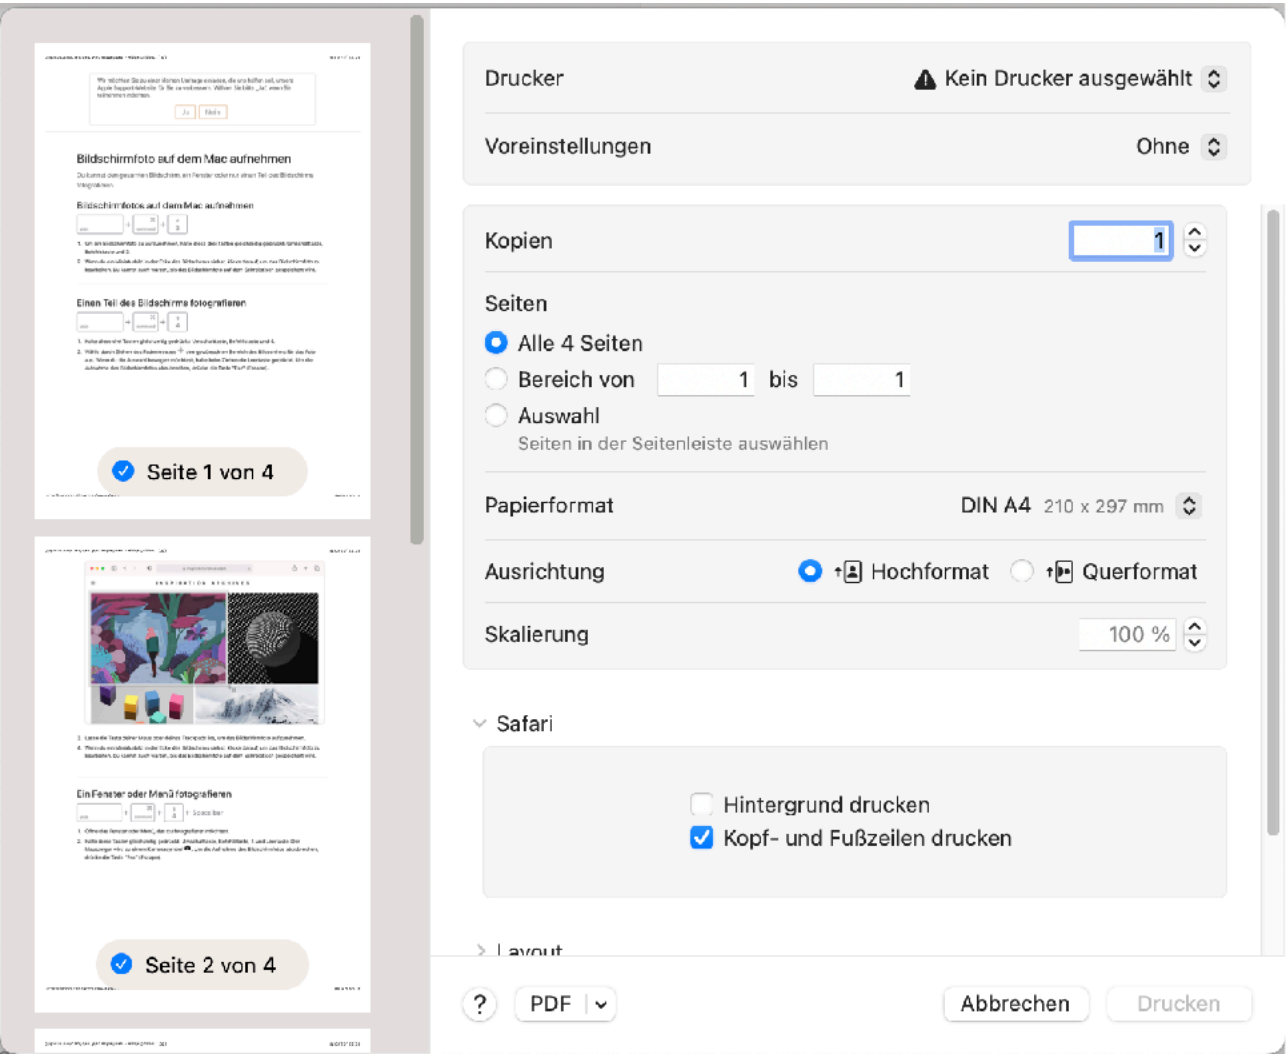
Bildschirmfoto auf dem Mac aufnehmen

Bildschirmfotos auf dem Mac aufnehmen

Einen Teil des Bildschirms fotografieren

Seite 1 von 4

INSPIRATION BEGINNEN

Ein Fenster oder Menü fotografieren

Seite 2 von 4

Drucker
Kein Drucker ausgewählt

Voreinstellungen
Ohne

Kopien
1

Seiten
Alle 4 Seiten
Bereich von 1 bis 1
Auswahl
Seiten in der Seitenleiste auswählen

Papierformat
DIN A4 210 x 297 mm

Ausrichtung
Hochformat
Querformat

Skalierung
100 %

Safari
Hintergrund drucken
Kopf- und Fußzeilen drucken

Layout

?
PDF
Abbrechen
Drucken